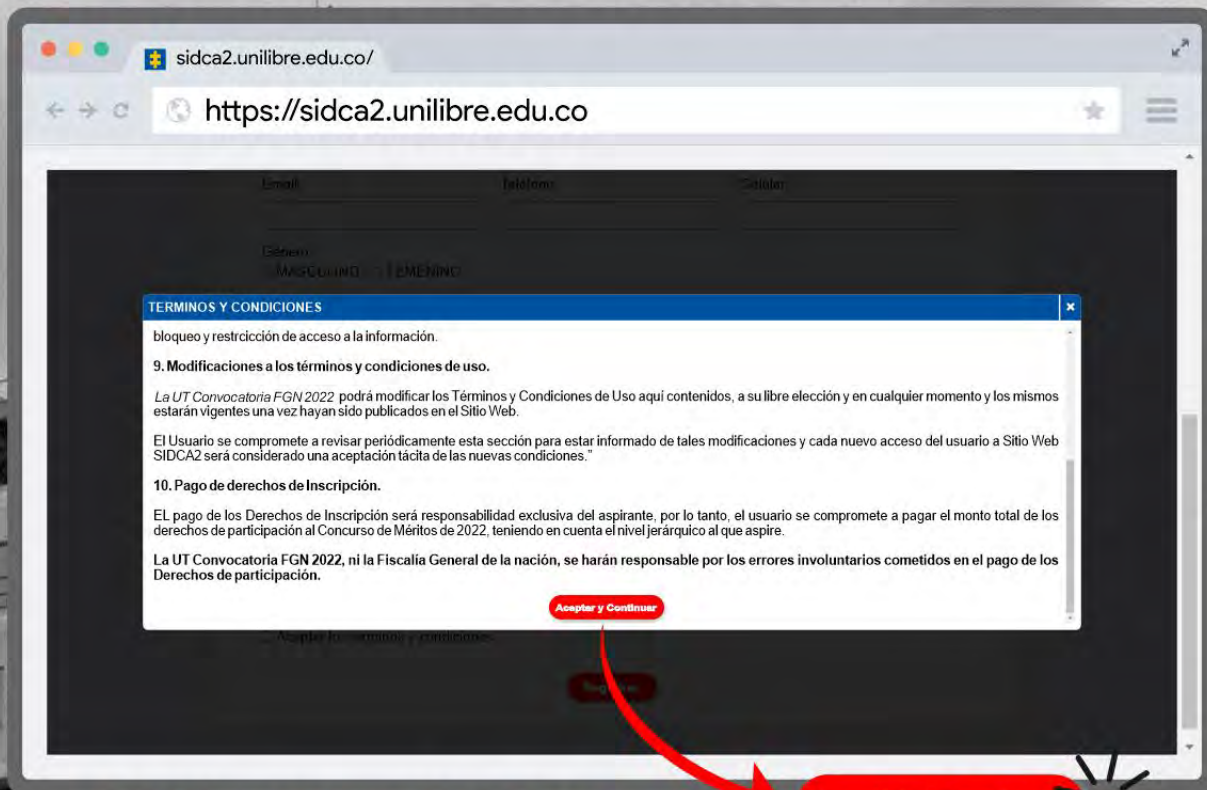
sidca2.unilibre.edu.co/

https://sidca2.unilibre.edu.co

Email Teléfono Celular

Género
MASCULINO FEMENINO

TERMINOS Y CONDICIONES

bloqueo y restrcicción de acceso a la información.

9. Modificaciones a los términos y condiciones de uso.

La UT Convocatoria FGN 2022 podrá modificar los Términos y Condiciones de Uso aquí contenidos, a su libre elección y en cualquier momento y los mismos estarán vigentes una vez hayan sido publicados en el Sitio Web.

El Usuario se compromete a revisar periódicamente esta sección para estar informado de tales modificaciones y cada nuevo acceso del usuario a Sitio Web SIDCA2 será considerado una aceptación tácita de las nuevas condiciones."

10. Pago de derechos de Inscripción.

EL pago de los Derechos de Inscripción será responsabilidad exclusiva del aspirante, por lo tanto, el usuario se compromete a pagar el monto total de los derechos de participación al Concurso de Méritos de 2022, teniendo en cuenta el nivel jerárquico al que aspire.

La UT Convocatoria FGN 2022, ni la Fiscalía General de la nación, se harán responsable por los errores involuntarios cometidos en el pago de los Derechos de participación.

Aceptar y Continuar

Aceptar los terminos y condiciones

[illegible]